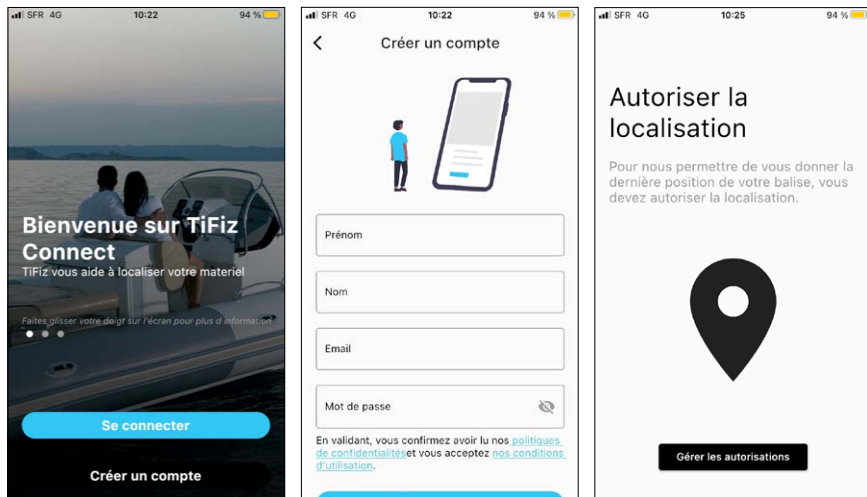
SFR 4G 10:22 94 %

Bienvenue sur TiFiz Connect

TiFiz vous aide à localiser votre materiel

Faites glisser votre doigt sur l'écran pour plus d'information

Se connecter

Créer un compte

SFR 4G 10:22 94 %

Créer un compte

Prénom

Nom

Email

Mot de passe

En validant, vous confirmez avoir lu nos politiques de confidentialitéset vous acceptez nos conditions d'utilisation.

SFR 4G 10:25 94 %

Autoriser la localisation

Pour nous permettre de vous donner la dernière position de votre balise, vous devez autoriser la localisation.

Gérer les autorisations